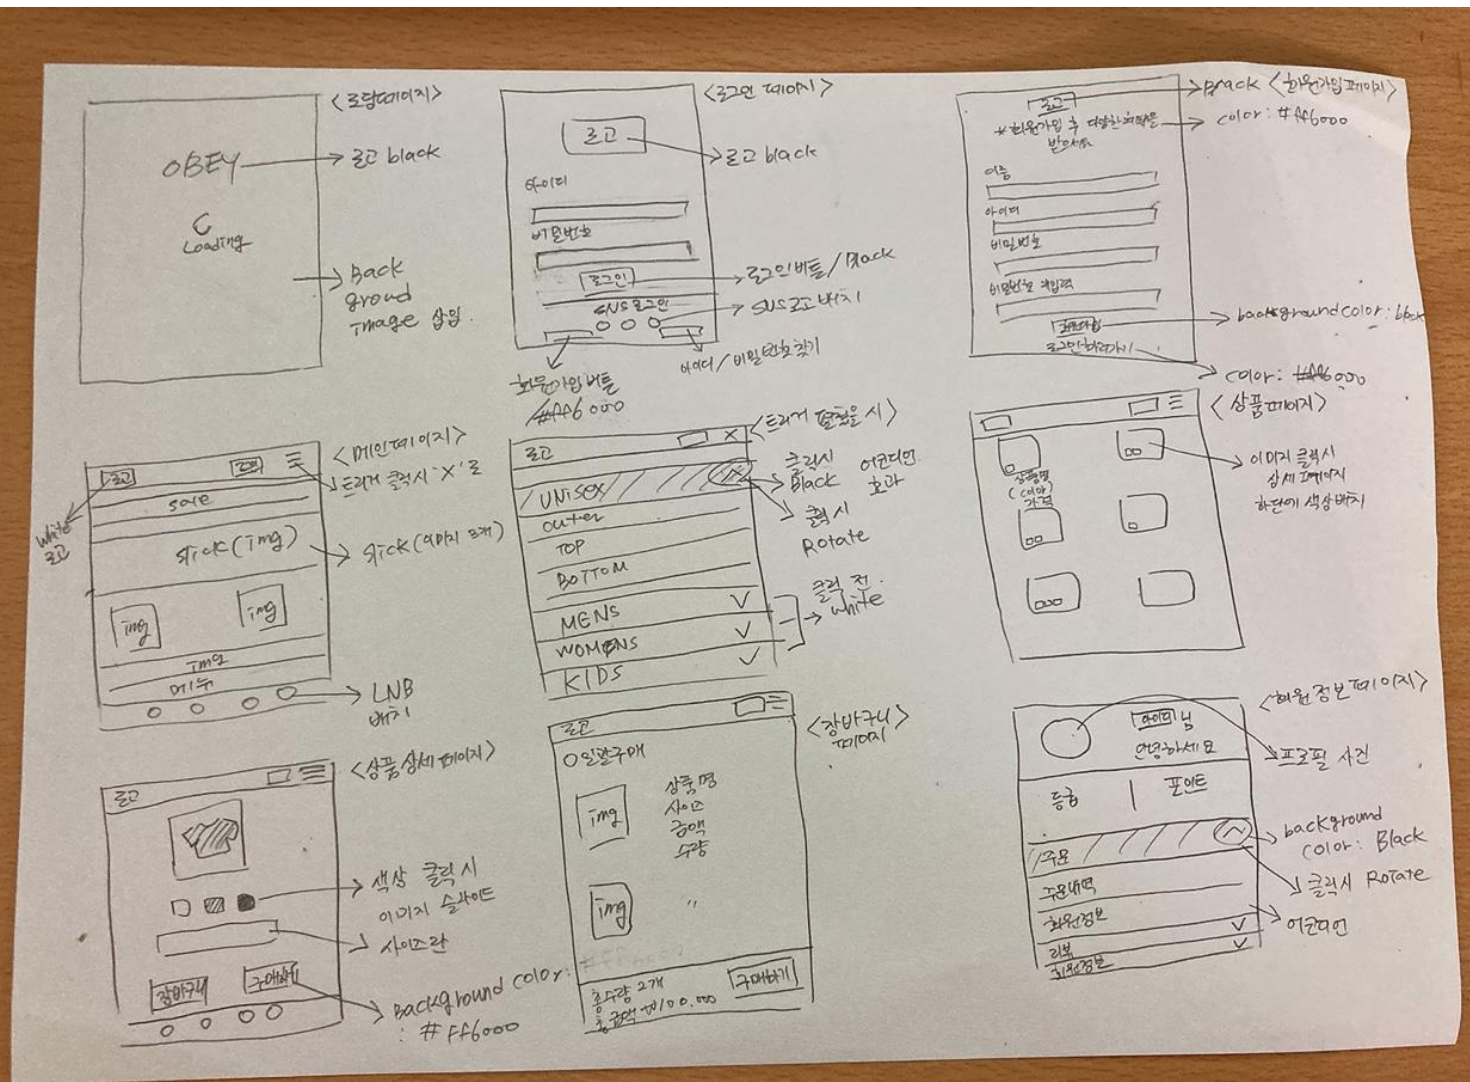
<로딩페이지>

OBEY → 로고 black

Loading

→ Back grond Image 삽입.

<로그인 페이지>

로고 → 로고 black

아이디

비밀번호

로그인 → 로그인버튼 / Black

SNS로그인 → SNS로고배치

회원가입버튼 #ff6000

아이디 / 비밀번호 찾기

Black <회원가입페이지>

로고

*회원가입 후 다양한 혜택을 받으세요 → color: #ff6000

이름

아이디

비밀번호

비밀번호 재입력

회원가입 → background color: black

로그인하러가기 → color: #ff6000

<메인페이지>

로고 검색 ☰ → 토글 클릭시 'X'로

White 로고

sale

Stick(img) → Stick(이미지 3개)

img img

Img

메뉴 → LNB 배치

<토글 클릭을 시>

로고

UNISEX → 클릭시 Black 아코디언 효과

outer → 클릭시 Rotate

TOP

BOTTOM

MENS

WOMENS → 클릭 전 : White

KIDS

<상품페이지>

상품명 (이미지) 가격

→ 이미지 클릭시 상세페이지 하단에 색상배치

<상품 상세 페이지>

로고

→ 색상 클릭시 이미지 슬라이드

→ 사이즈란

장바구니 구매하기

→ background color : #ff6000

<장바구니 페이지>

로고

O 일괄구매

img 상품명 사이즈 금액 수량

img "

#ff6000

총수량 2개
총금액 100,000

구매하기

<회원정보페이지>

아이디 님 안녕하세요 → 프로필 사진

등급 | 포인트

주문 → background color: Black

→ 클릭시 Rotate

주문내역

회원정보 → 아코디언

리뷰

회원정보